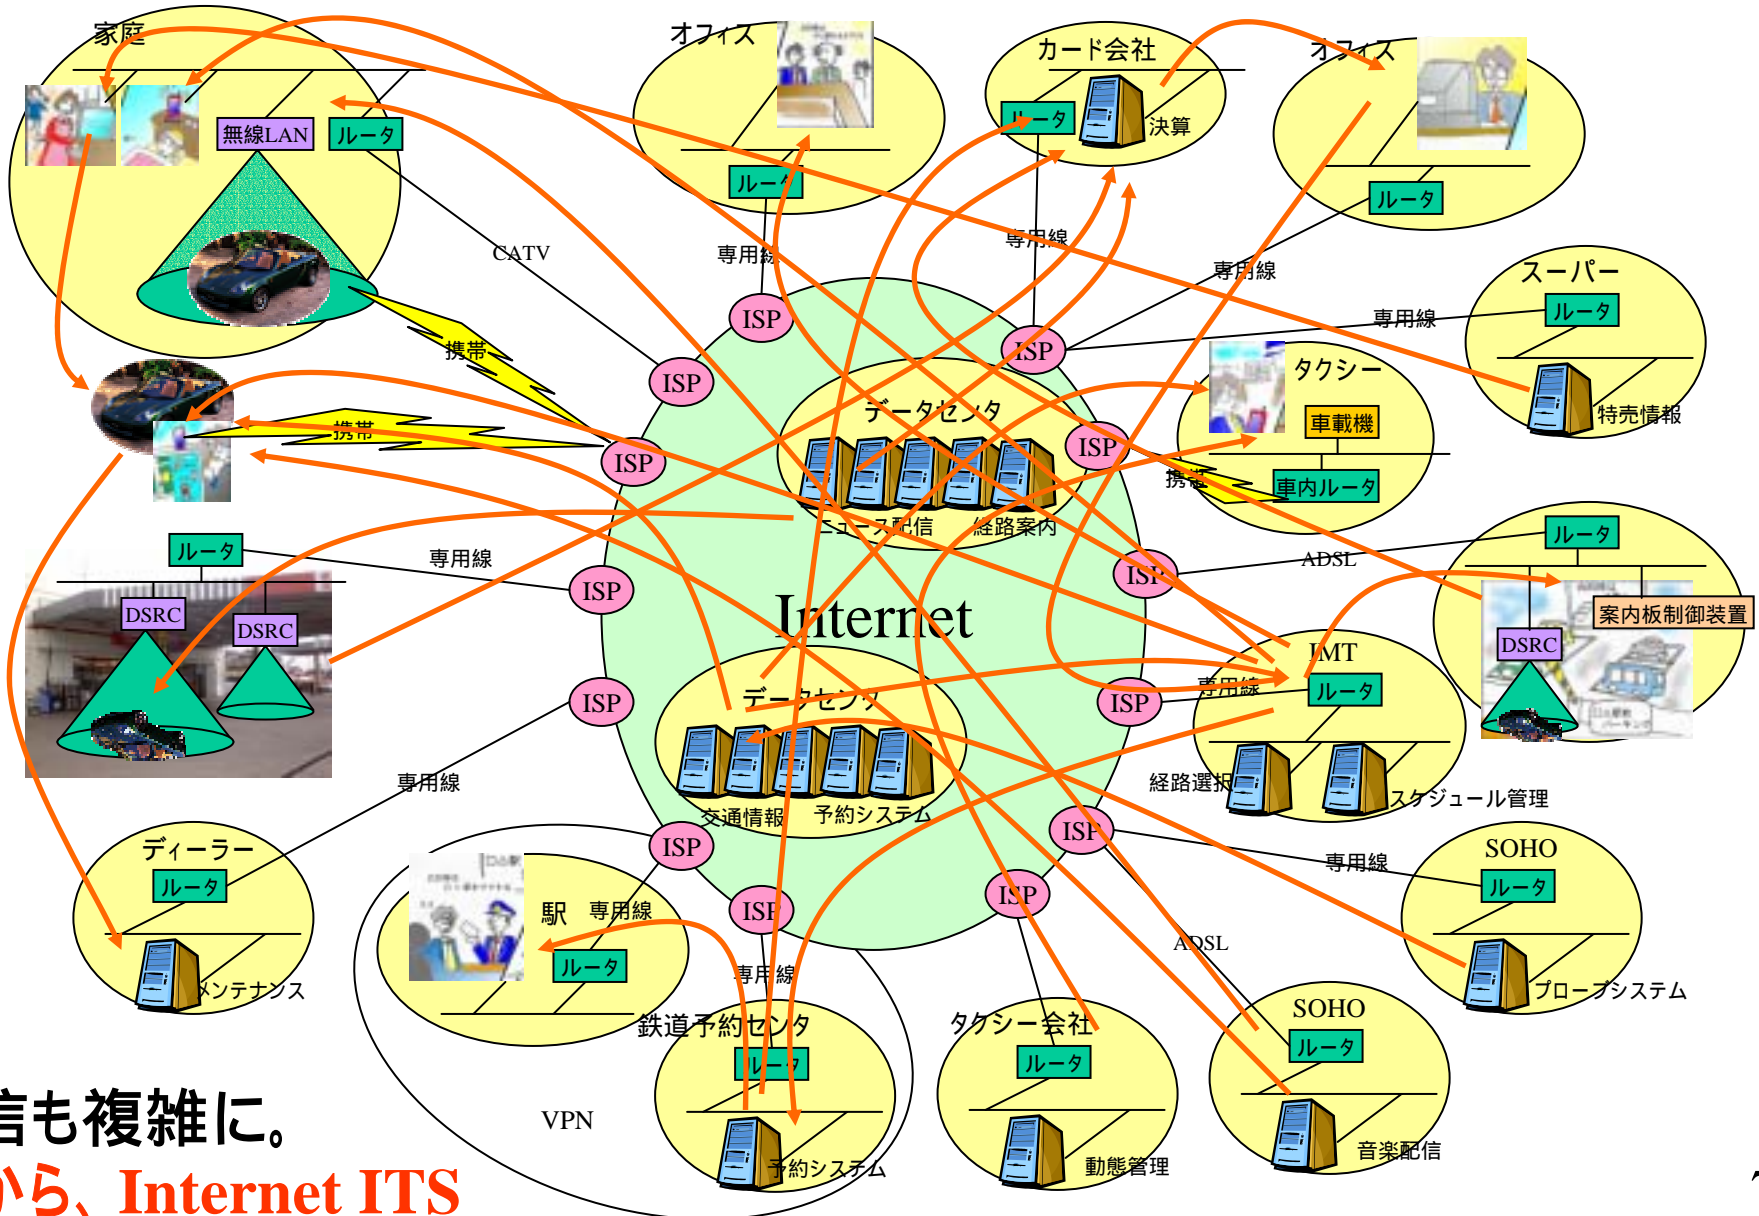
家庭

無線LAN

ルータ

オフィス

ルータ

カード会社

ルータ

決算

オフィス

ルータ

CATV

専用線

専用線

専用線

スーパー

ルータ

専用線

特売情報

携帯

ISP

ISP

ISP

ISP

タクシー

車載機

データセンタ

ISP

携帯

携帯

車内ルータ

ISP

ニュース配信

経路案内

ルータ

ルータ

専用線

ADSL

ISP

ISP

DSRC

DSRC

Internet

案内板制御装置

DSRC

IMT

専用線

ルータ

ISP

ISP

データセンタ

経路選択

スケジュール管理

専用線

交通情報

予約システム

ISP

専用線

SOHO

ディーラー

ルータ

ISP

ルータ

駅

専用線

ISP

ISP

ルータ

メンテナンス

専用線

ADSL

プローブシステム

SOHO

鉄道予約センタ

タクシー会社

ルータ

ルータ

ルータ

VPN

予約システム

動態管理

音楽配信

信も複雑に。

から、Internet ITS